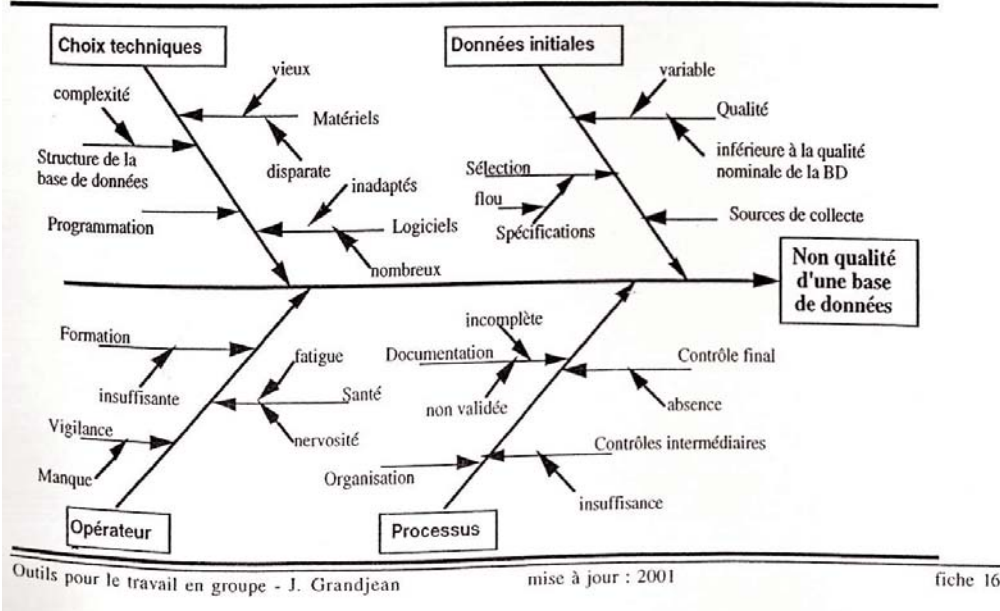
Choix techniques

vieux

complexité

Matériels

Structure de la base de données

disparate

inadaptés

Programmation

Logiciels

nombreux

Données initiales

variable

Qualité

inférieure à la qualité nominale de la BD

Sélection

flou

Spécifications

Sources de collecte

Non qualité d'une base de données

Formation

fatigue

insuffisante

Santé

Vigilance

nervosité

Manque

Opérateur

incomplète

Documentation

Contrôle final

non validée

absence

Contrôles intermédiaires

Organisation

insuffisance

Processus

Outils pour le travail en groupe - J. Grandjean

mise à jour : 2001

fiche 16